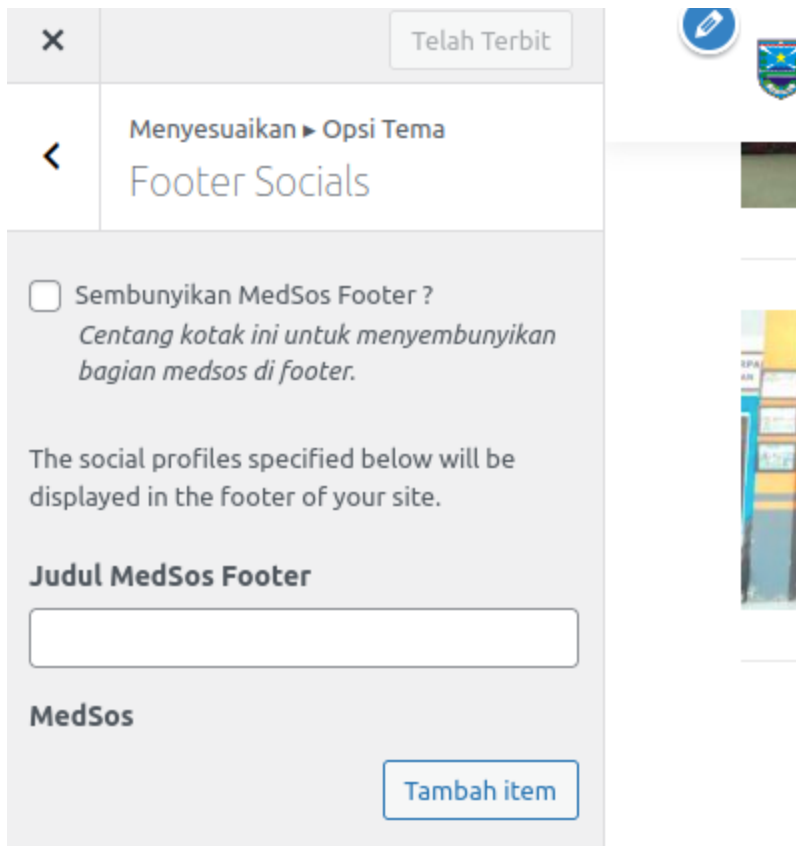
×

Telah Terbit

<

Menyesuaikan ▸ Opsi Tema

Footer Socials

Sembunyikan MedSos Footer ?

Centang kotak ini untuk menyembunyikan bagian medsos di footer.

The social profiles specified below will be displayed in the footer of your site.

Judul MedSos Footer

MedSos

Tambah item